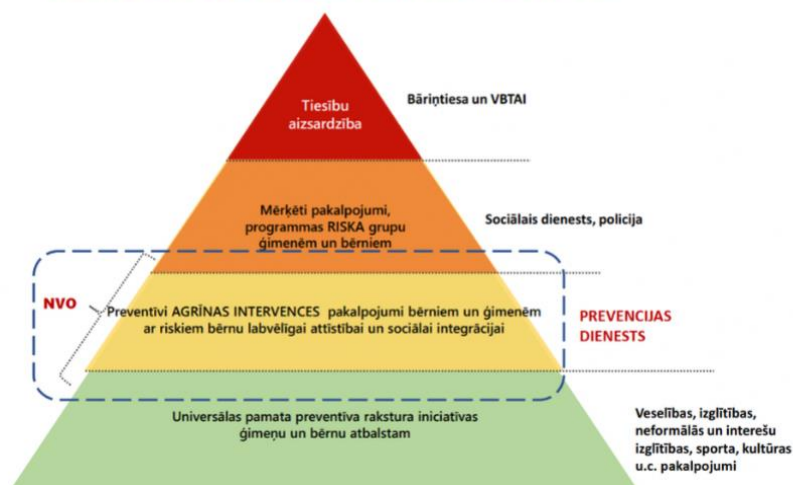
Tiesību aizsardzība

Bāriņtiesa un VBTAI

Mērķēti pakalpojumi, programmas RISKA grupu ģimenēm un bērniem

Sociālais dienests, policija

NVO

Preventīvi AGRĪNAS INTERVENCES pakalpojumi bērniem un ģimenēm ar riskiem bērnu labvēlīgai attīstībai un sociālai integrācijai

PREVENCIJAS DIENESTS

Universālas pamata preventīva rakstura iniciatīvas ģimeņu un bērnu atbalstam

Veselības, izglītības, neformālās un interešu izglītības, sporta, kultūras u.c. pakalpojumi